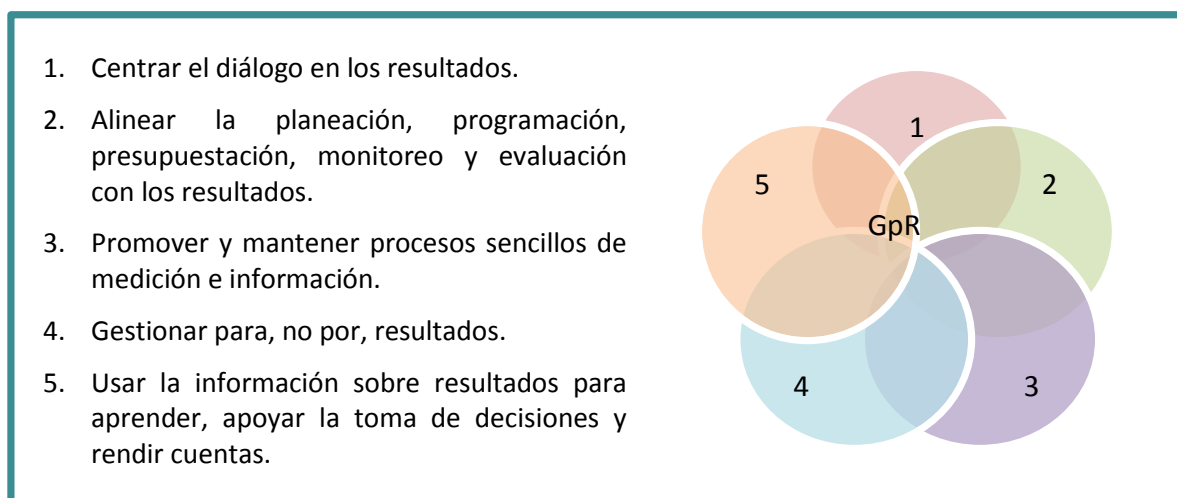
1. Centrar el diálogo en los resultados.

2. Alinear la planeación, programación, presupuestación, monitoreo y evaluación con los resultados.

3. Promover y mantener procesos sencillos de medición e información.

4. Gestionar para, no por, resultados.

5. Usar la información sobre resultados para aprender, apoyar la toma de decisiones y rendir cuentas.

1

5

2

GpR

4

3